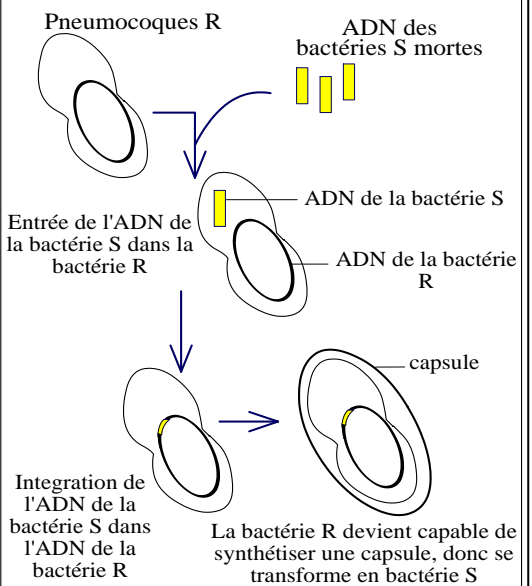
Pneumocoques R

ADN des bactéries S mortes

ADN de la bactérie S

Entrée de l'ADN de la bactérie S dans la bactérie R

ADN de la bactérie R

capsule

Integration de l'ADN de la bactérie S dans l'ADN de la bactérie R

La bactérie R devient capable de synthétiser une capsule, donc se transforme en bactérie S